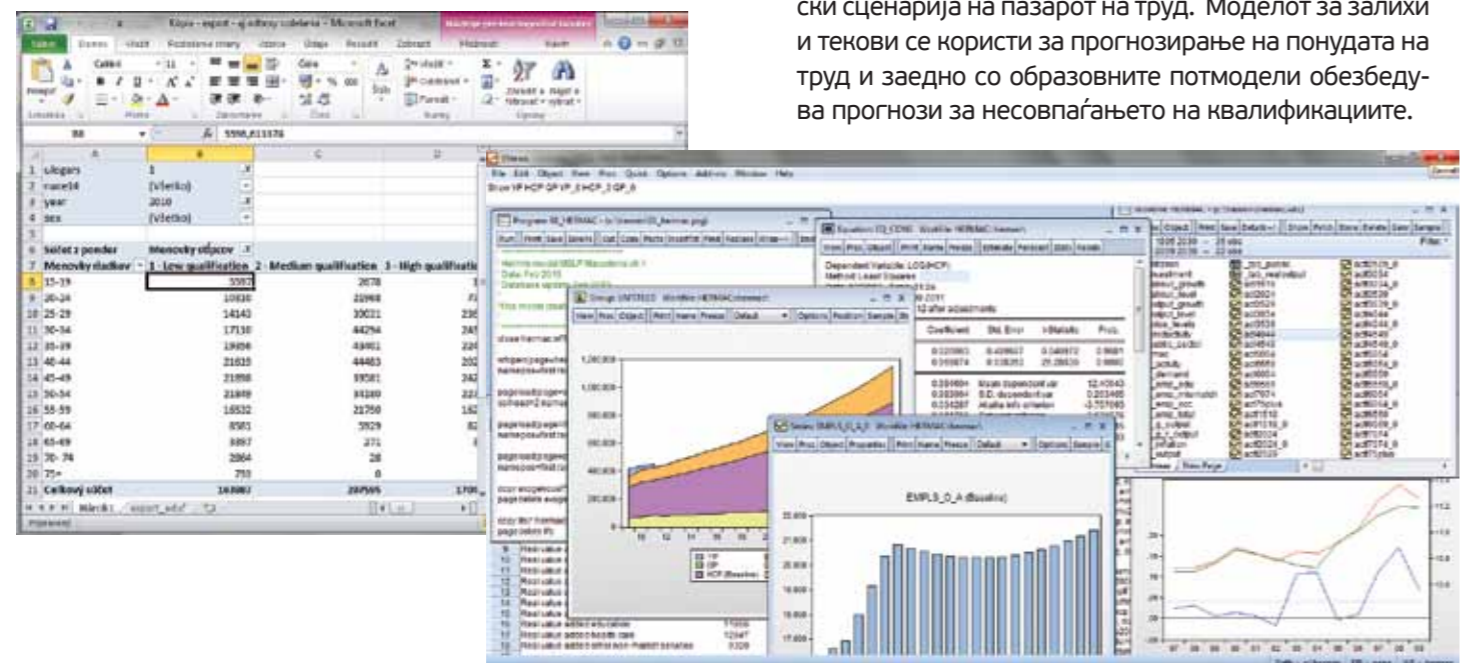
ски сценарија на пазарот на труд. Моделот за залихи и текови се користи за прогнозирање на понудата на труд и заедно со образовните потмодели обезбедува прогнози за несовпаѓањето на квалификациите.

| | A | B | C | D |
|---|---|---|---|---|
| 1 | ulogars | 1 | | |
| 2 | nace14 | (Všetko) | | |
| 3 | year | 2010 | | |
| 4 | sex | (Všetko) | | |
| 5 | | | | |
| 6 | Súčet z ponder | Menovky stĺpcov | | |
| 7 | Menovky riadkov | 1 - Low qualification | 2 - Medium qualification | 3 - High qualification |
| 8 | 15-19 | 3597 | 2678 | |
| 9 | 20-24 | 10830 | 21968 | |
| 10 | 25-29 | 14143 | 39021 | |
| 11 | 30-34 | 17150 | 44294 | |
| 12 | 35-39 | 19856 | 43401 | |
| 13 | 40-44 | 21633 | 44483 | |
| 14 | 45-49 | 21898 | 39581 | |
| 15 | 50-54 | 21849 | 34240 | |
| 16 | 55-59 | 16532 | 21750 | |
| 17 | 60-64 | 8581 | 5929 | |
| 18 | 65-69 | 3897 | 271 | |
| 19 | 70-74 | 2864 | 28 | |
| 20 | 75+ | 753 | 0 | |
| 21 | Celkový súčet | 163083 | 297595 | |

EMPLS_O_A (Baseline)